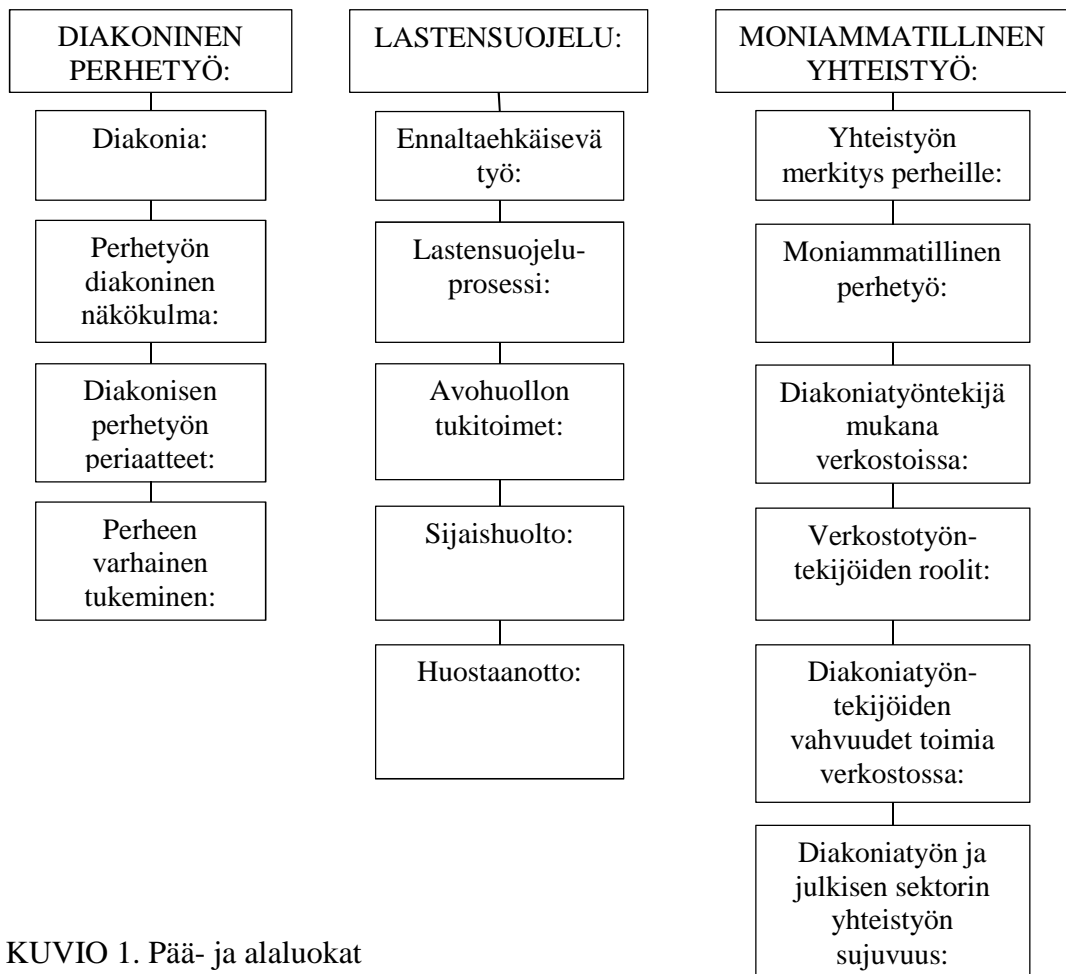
DIAKONINEN PERHETYÖ:

Diakonia:

Perhetyön diakoninen näkökulma:

Diakonisen perhetyön periaatteet:

Perheen varhainen tukeminen:

LASTENSUOJELU:

Ennaltaehkäisevä työ:

Lastensuojeluprosessi:

Avohuollon tukitoimet:

Sijaishuolto:

Huostaanotto:

MONIAMMATILLINEN YHTEISTYÖ:

Yhteistyön merkitys perheille:

Moniammatillinen perhetyö:

Diakoniatyöntekijä mukana verkostoissa:

Verkostotyöntekijöiden roolit:

Diakoniatyöntekijöiden vahvuudet toimia verkostossa:

Diakoniatyön ja julkisen sektorin yhteistyön sujuvuus:

KUVIO 1. Pää- ja alaluokat